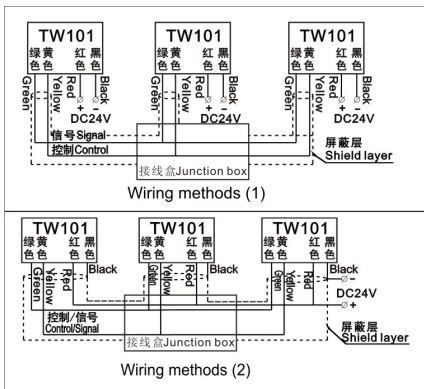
TW101
绿色 黄色 红色 黑色
Green Yellow Red Black
+ -
DC24V

TW101
绿色 黄色 红色 黑色
Green Yellow Red Black
+ -
DC24V

TW101
绿色 黄色 红色 黑色
Green Yellow Red Black
+ -
DC24V

信号 Signal
控制 Control
屏蔽层
Shield layer
接线盒Junction box

Wiring methods (1)

TW101
绿色 黄色 红色 黑色
Green Yellow Red Black

TW101
绿色 黄色 红色 黑色
Green Yellow Red Black

TW101
绿色 黄色 红色 黑色
Green Yellow Red Black
-
DC24V
+

控制/信号
Control/Signal
屏蔽层
Shield layer
接线盒Junction box

Wiring methods (2)